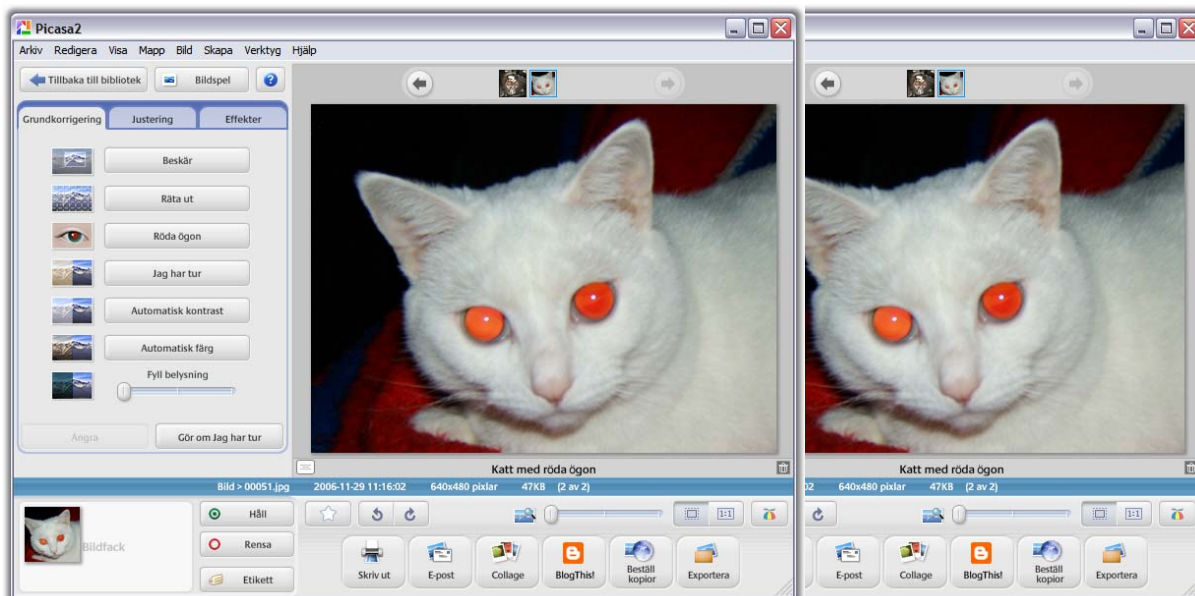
Picasa2

Arkiv Redigera Visa Mapp Bild Skapa Verktyg Hjälp

Tillbaka till bibliotek
Bildspel

Grundkorrigering
Justering
Effekter

Beskär
Räta ut
Röda ögon
Jag har tur
Automatisk kontrast
Automatisk färg
Fyll belysning

Ångra
Gör om Jag har tur

Katt med röda ögon

Bild > 00051.jpg 2006-11-29 11:16:02 640x480 pixlar 47KB (2 av 2)

Bildfack

Håll
Rensa
Etikett

1:1

Skriv ut
E-post
Collage
BlogThis!
Beställ kopior
Exportera

Katt med röda ögon

02 640x480 pixlar 47KB (2 av 2)

1:1

E-post
Collage
BlogThis!
Beställ kopior
Exportera